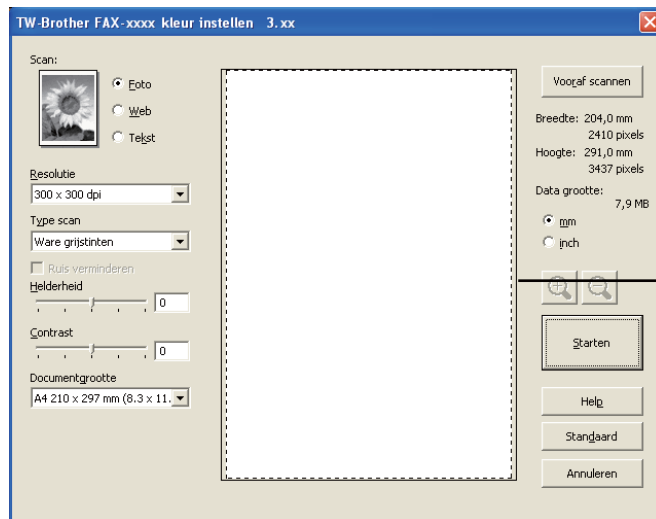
TW-Brother FAX-xxxx kleur instellen 3.xx

Scan:

Foto

Web

Tekst

Resolutie

300 x 300 dpi

Type scan

Ware grijstinten

Ruis verminderen

Helderheid

0

Contrast

0

Documentgrootte

A4 210 x 297 mm (8.3 x 11.

Vooraf scannen

Breedte: 204,0 mm
2410 pixels
Hoogte: 291,0 mm
3437 pixels
Data grootte:
7,9 MB

mm

inch

Starten

Help

Standaard

Annuleren